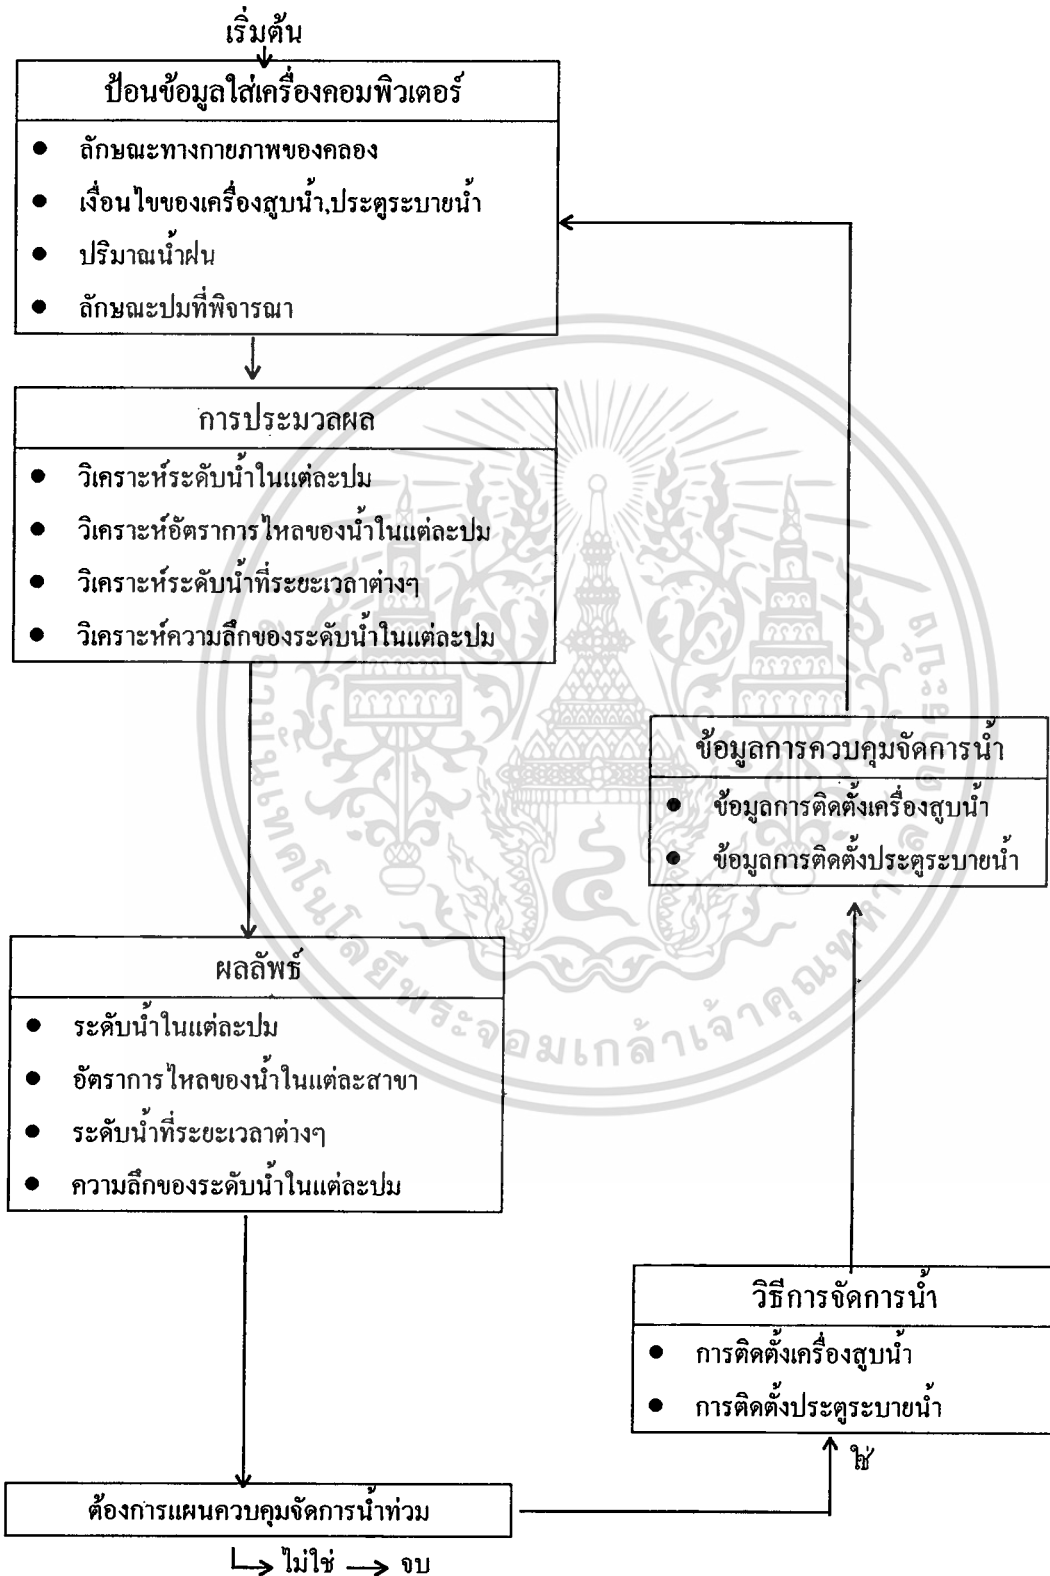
เริ่มต้น

ป้อนข้อมูลใส่เครื่องคอมพิวเตอร์

- ลักษณะทางกายภาพของคลอง
- เงื่อนไขของเครื่องสูบน้ำ,ประตูระบายน้ำ
- ปริมาณน้ำฝน
- ลักษณะปมที่พิจารณา

การประมวลผล

- วิเคราะห์ระดับน้ำในแต่ละปม
- วิเคราะห์อัตราการไหลของน้ำในแต่ละปม
- วิเคราะห์ระดับน้ำที่ระยะเวลาต่างๆ
- วิเคราะห์ความลึกของระดับน้ำในแต่ละปม

ข้อมูลการควบคุมจัดการน้ำ

- ข้อมูลการติดตั้งเครื่องสูบน้ำ
- ข้อมูลการติดตั้งประตูระบายน้ำ

ผลลัพธ์

- ระดับน้ำในแต่ละปม
- อัตราการไหลของน้ำในแต่ละสาขา
- ระดับน้ำที่ระยะเวลาต่างๆ
- ความลึกของระดับน้ำในแต่ละปม

วิธีการจัดการน้ำ

- การติดตั้งเครื่องสูบน้ำ
- การติดตั้งประตูระบายน้ำ

ใช่

ต้องการแผนควบคุมจัดการน้ำท่วม

ไม่ใช่ → จบ